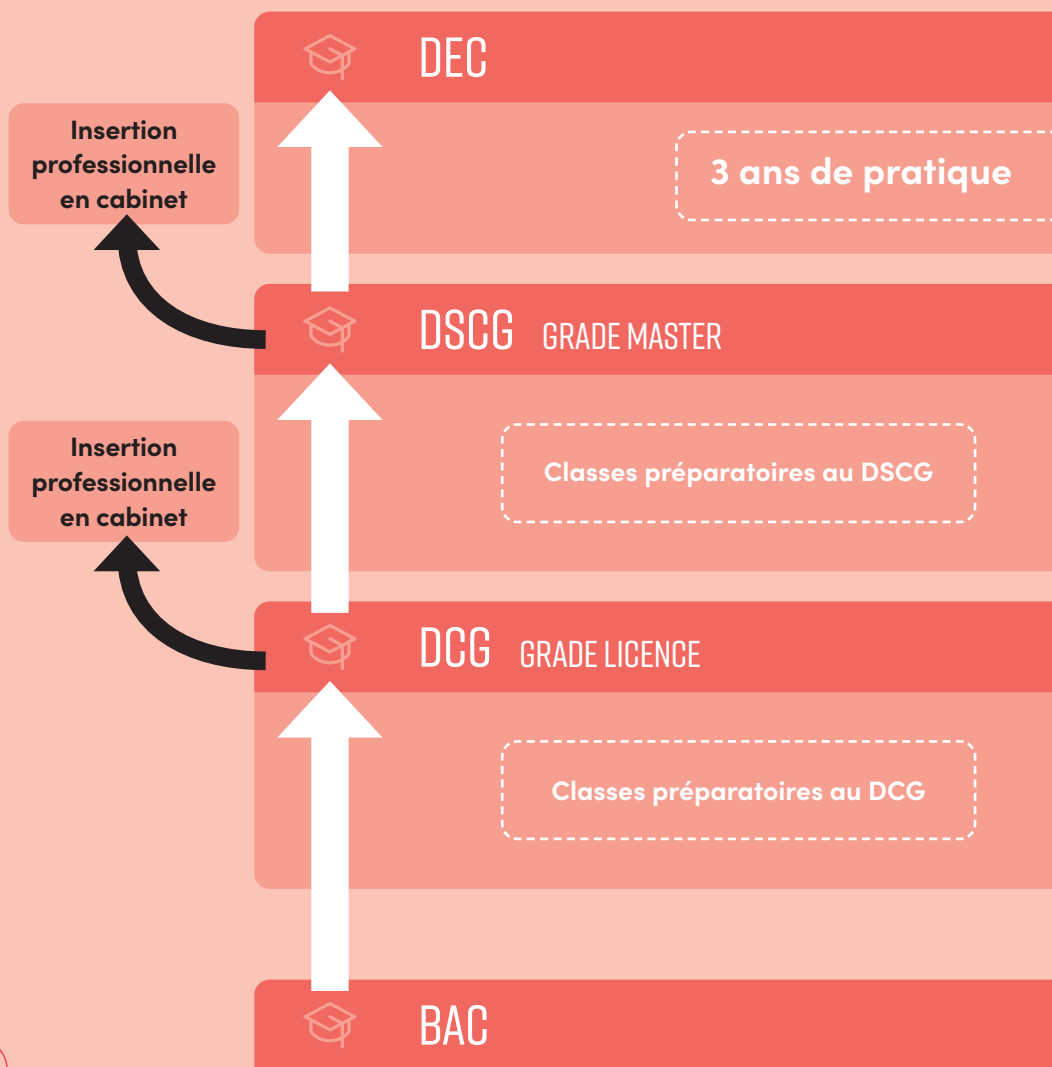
DEC

Insertion professionnelle en cabinet

3 ans de pratique

DSCG GRADE MASTER

Insertion professionnelle en cabinet

Classes préparatoires au DSCG

DCG GRADE LICENCE

Classes préparatoires au DCG

BAC